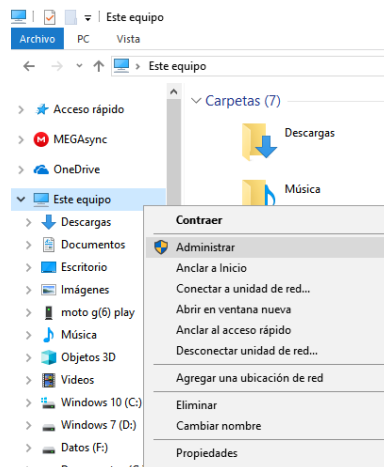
Este equipo

Archivo PC Vista

Este equipo

Acceso rápido
MEGAsync
OneDrive
Este equipo
Descargas
Documentos
Escritorio
Imágenes
moto g(6) play
Música
Objetos 3D
Videos
Windows 10 (C:)
Windows 7 (D:)
Datos (F:)

Carpetas (7)

Descargas

Música

Contraer
Administrar
Anclar a Inicio
Conectar a unidad de red...
Abrir en ventana nueva
Anclar al acceso rápido
Desconectar unidad de red...
Agregar una ubicación de red
Eliminar
Cambiar nombre
Propiedades